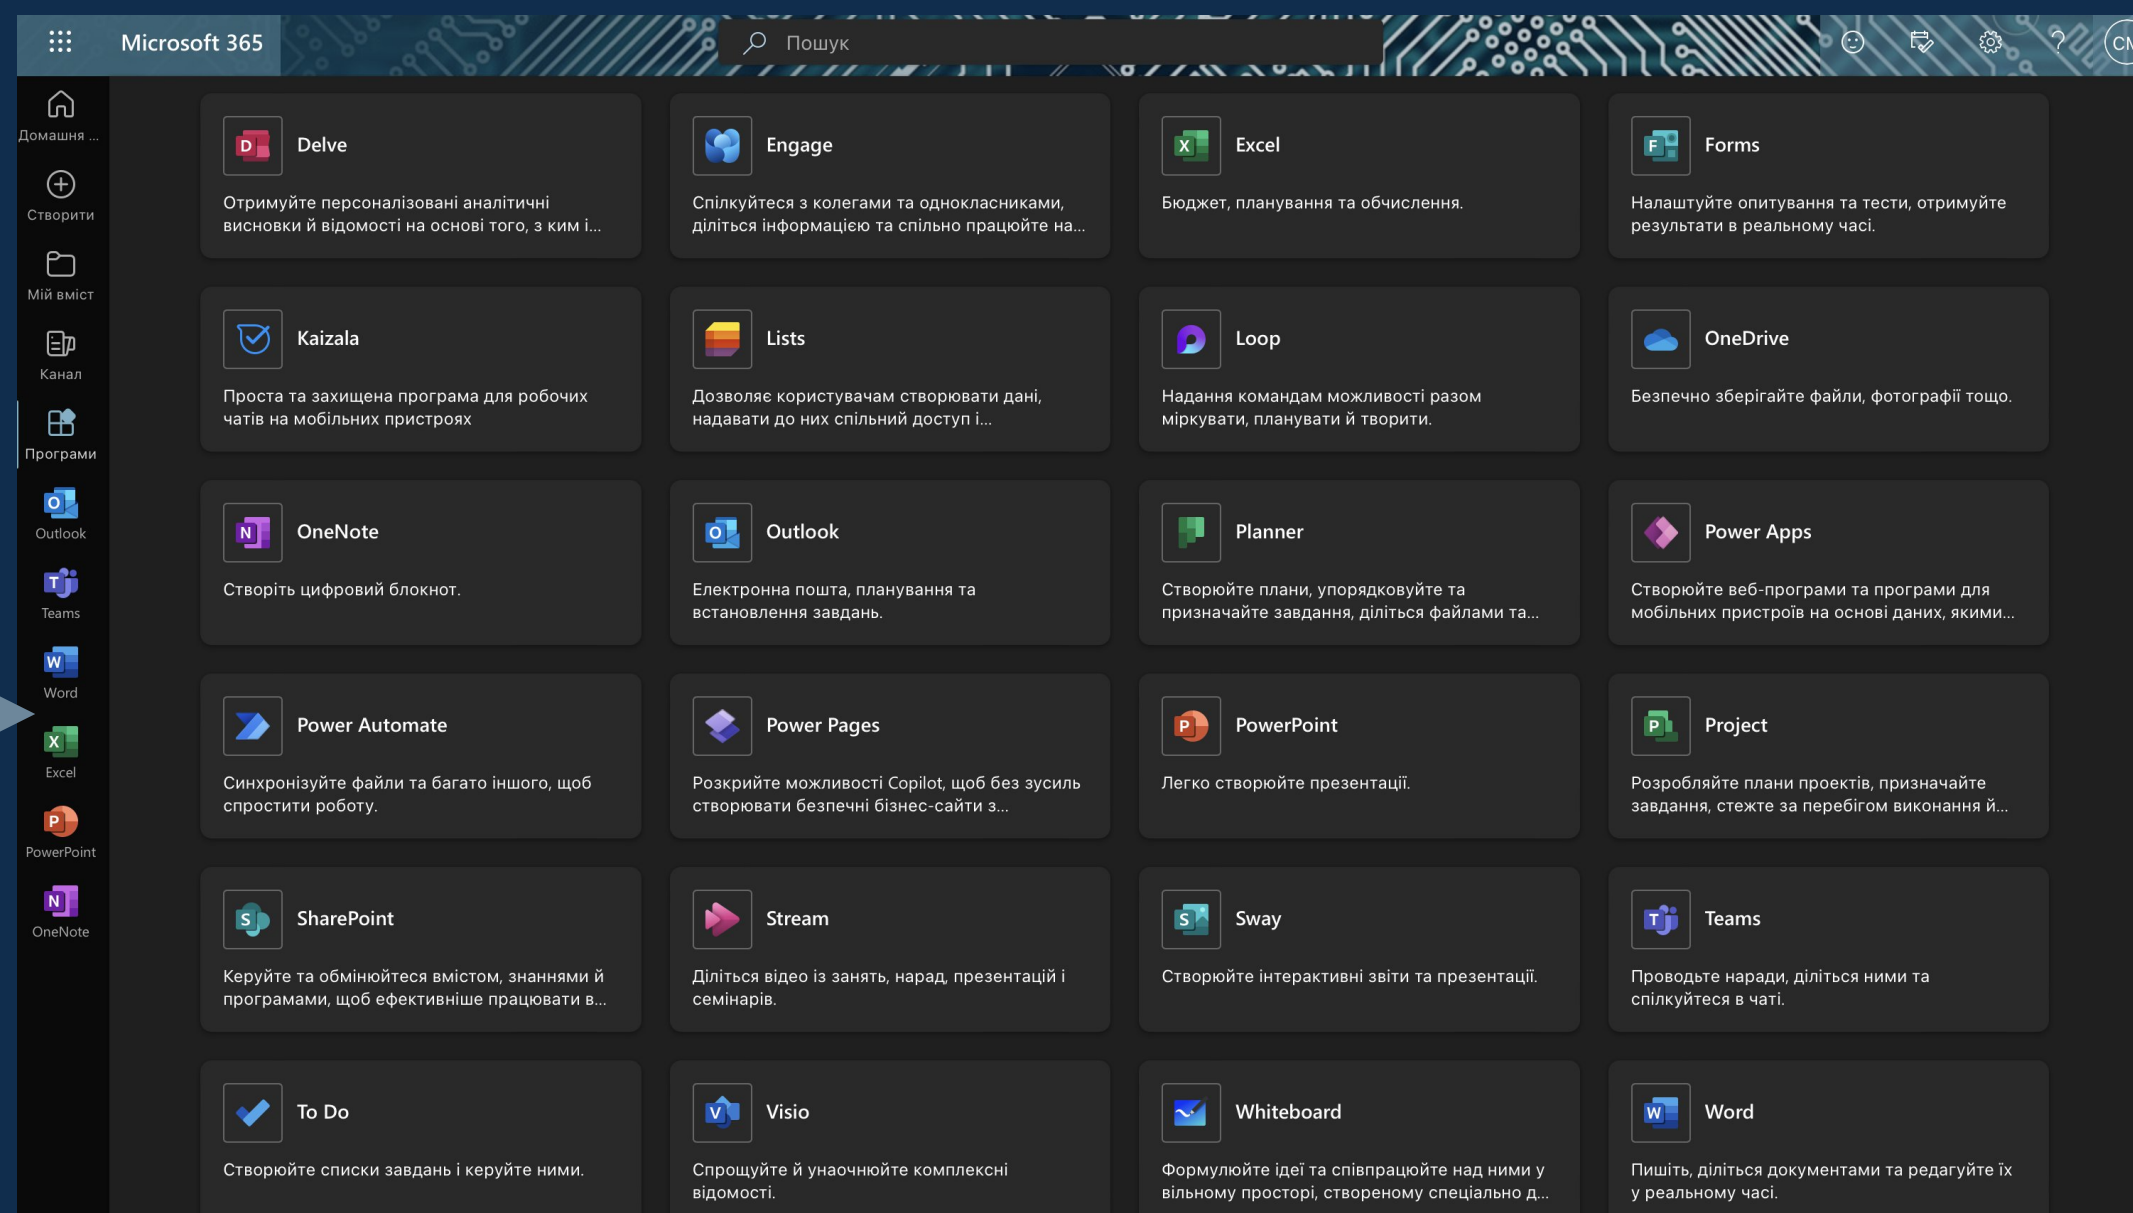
Microsoft 365

Пошук

CM

Домашня ...
Створити
Мій вміст
Канал
Програми
Outlook
Teams
Word
Excel
PowerPoint
OneNote

Delve
Отримуйте персоналізовані аналітичні висновки й відомості на основі того, з ким і...

Engage
Спілкуйтеся з колегами та однокласниками, діліться інформацією та спільно працюйте на...

Excel
Бюджет, планування та обчислення.

Forms
Налаштуйте опитування та тести, отримуйте результати в реальному часі.

Kaizala
Проста та захищена програма для робочих чатів на мобільних пристроях

Lists
Дозволяє користувачам створювати дані, надавати до них спільний доступ і...

Loop
Надання командам можливості разом міркувати, планувати й творити.

OneDrive
Безпечно зберігайте файли, фотографії тощо.

OneNote
Створіть цифровий блокнот.

Outlook
Електронна пошта, планування та встановлення завдань.

Planner
Створюйте плани, упорядковуйте та призначайте завдання, діліться файлами та...

Power Apps
Створюйте веб-програми та програми для мобільних пристроїв на основі даних, якими...

Power Automate
Синхронізуйте файли та багато іншого, щоб спростити роботу.

Power Pages
Розкрийте можливості Copilot, щоб без зусиль створювати безпечні бізнес-сайти з...

PowerPoint
Легко створюйте презентації.

Project
Розробляйте плани проектів, призначайте завдання, стежте за перебігом виконання й...

SharePoint
Керуйте та обмінюйтеся вмістом, знаннями й програмами, щоб ефективніше працювати в...

Stream
Діліться відео із занять, нарад, презентацій і семінарів.

Sway
Створюйте інтерактивні звіти та презентації.

Teams
Проводьте наради, діліться ними та спілкуйтеся в чаті.

To Do
Створюйте списки завдань і керуйте ними.

Visio
Спрощуйте й унаочнюйте комплексні відомості.

Whiteboard
Формулюйте ідеї та співпрацюйте над ними у вільному просторі, створеному спеціально д...

Word
Пишіть, діліться документами та редагуйте їх у реальному часі.